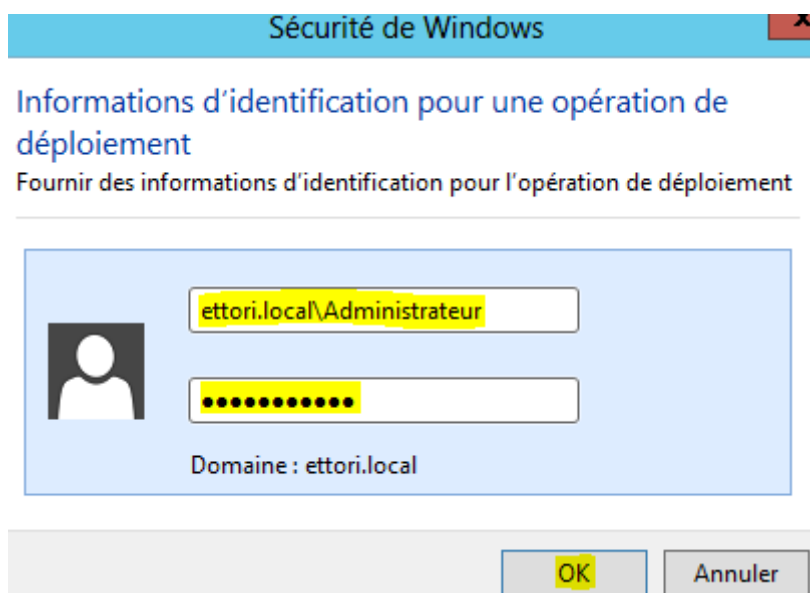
Sécurité de Windows

Informations d'identification pour une opération de déploiement

Fournir des informations d'identification pour l'opération de déploiement

ettori.local\Administrateur

●●●●●●●●●●●

Domaine : ettori.local

OK

Annuler